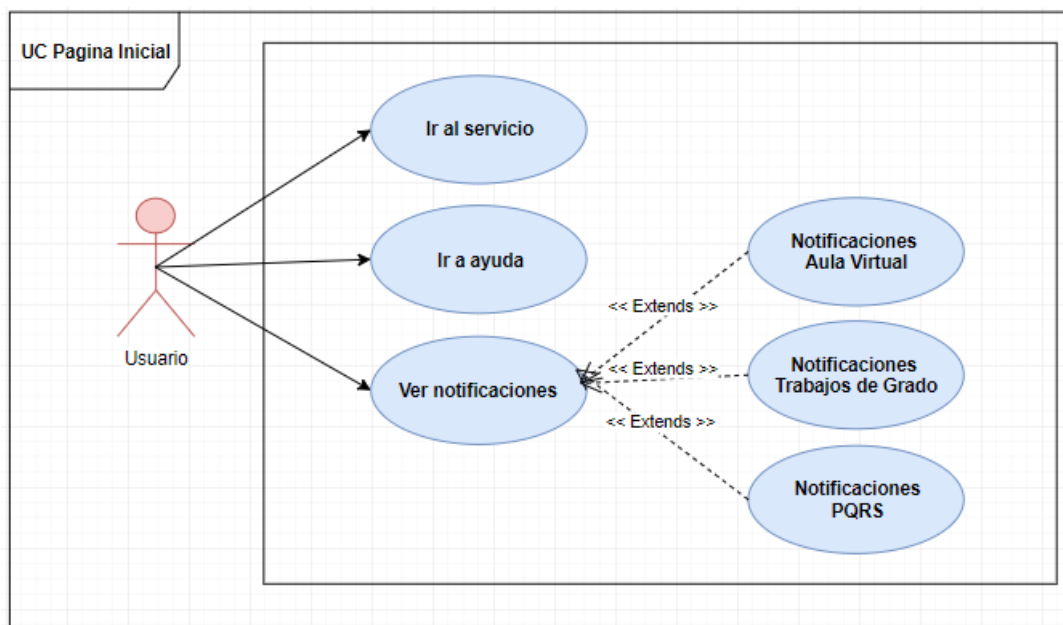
UC Pagina Inicial

Usuario

Ir al servicio

Ir a ayuda

Ver notificaciones

Notificaciones Aula Virtual

<< Extends >>

<< Extends >>

Notificaciones Trabajos de Grado

<< Extends >>

Notificaciones PQRS